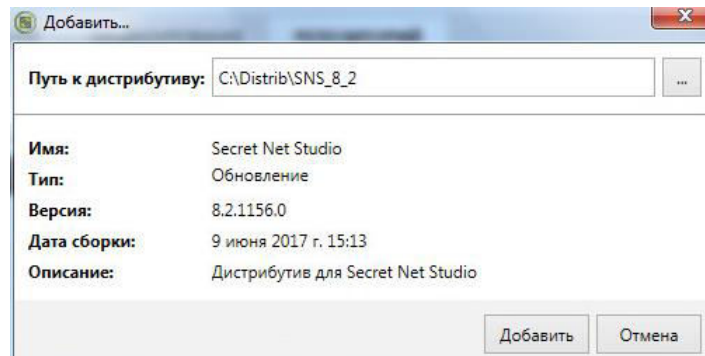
Добавить...

Путь к дистрибутиву: C:\Distrib\SNS_8_2 ...

Имя: Secret Net Studio
Тип: Обновление
Версия: 8.2.1156.0
Дата сборки: 9 июня 2017 г. 15:13
Описание: Дистрибутив для Secret Net Studio

Добавить Отмена